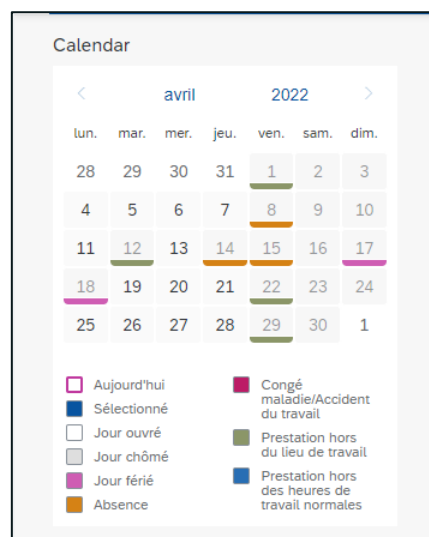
Calendar

‹ avril 2022 ›

| lun. | mar. | mer. | jeu. | ven. | sam. | dim. |
|---|---|---|---|---|---|---|
| 28 | 29 | 30 | 31 | 1 | 2 | 3 |
| 4 | 5 | 6 | 7 | 8 | 9 | 10 |
| 11 | 12 | 13 | 14 | 15 | 16 | 17 |
| 18 | 19 | 20 | 21 | 22 | 23 | 24 |
| 25 | 26 | 27 | 28 | 29 | 30 | 1 |

Aujourd'hui
Sélectionné
Jour ouvré
Jour chômé
Jour férié
Absence

Congé maladie/Accident du travail
Prestation hors du lieu de travail
Prestation hors des heures de travail normales